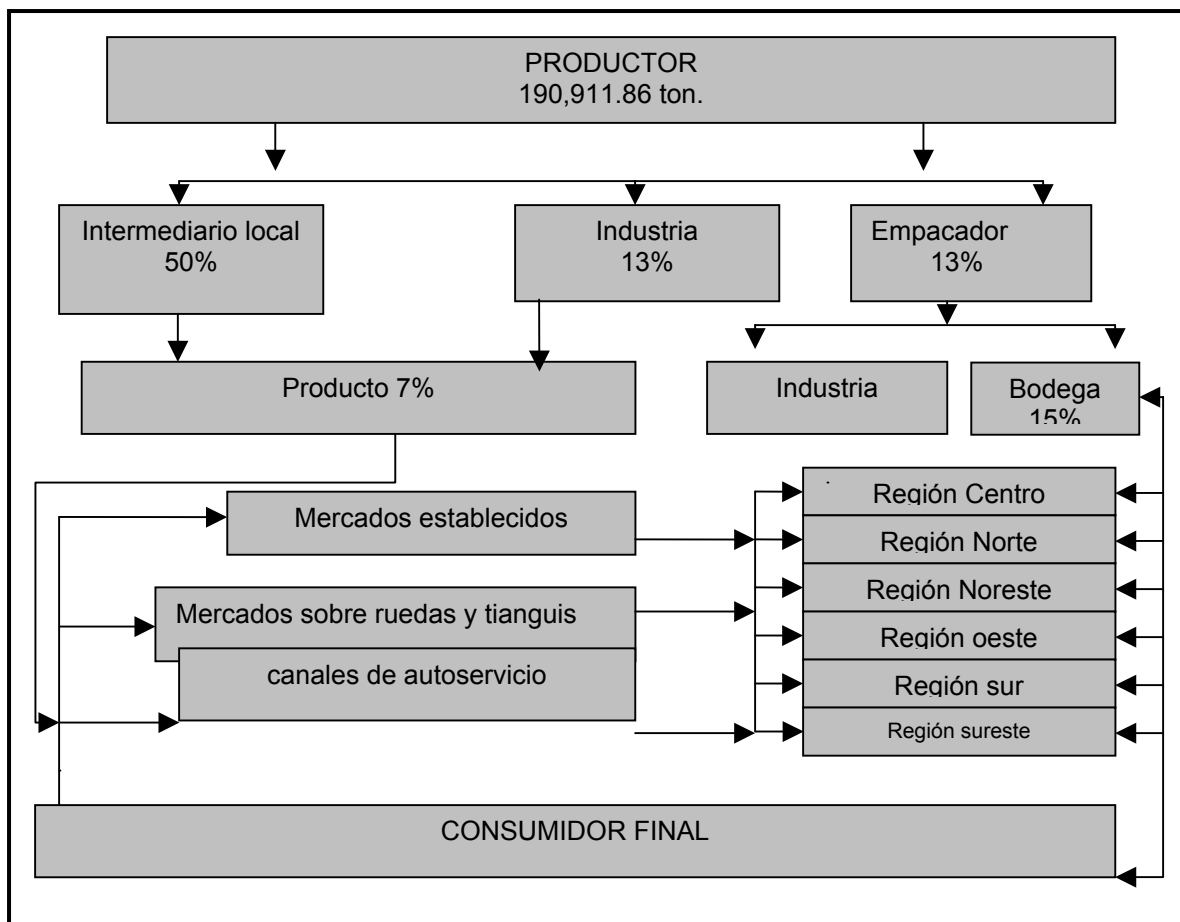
PRODUCTOR
190,911.86 ton.

Intermediario local
50%

Industria
13%

Empacador
13%

Producto 7%

Industria

Bodega
15%

Mercados establecidos

Mercados sobre ruedas y tianguis

canales de autoservicio

Región Centro

Región Norte

Región Noreste

Región oeste

Región sur

Región sureste

CONSUMIDOR FINAL